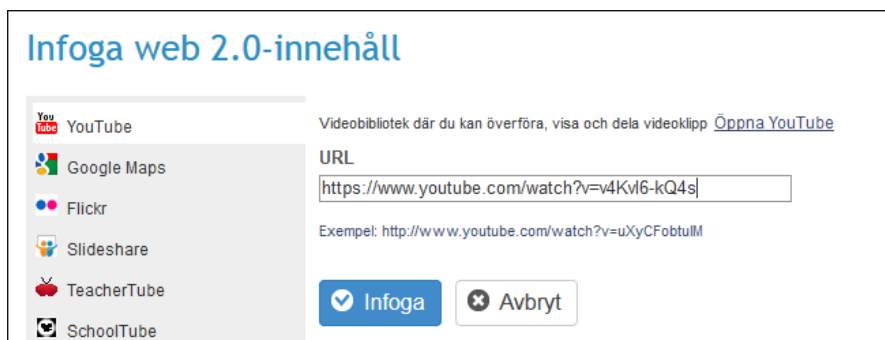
Infoga web 2.0-innehåll

You Tube YouTube
Google Maps
Flickr
Slideshare
TeacherTube
SchoolTube

Videobibliotek där du kan överföra, visa och dela videoklipp Öppna YouTube

URL

https://www.youtube.com/watch?v=v4Kvl6-kQ4s

Exempel: http://www.youtube.com/watch?v=uXyCFobtulM

Infoga
Avbryt